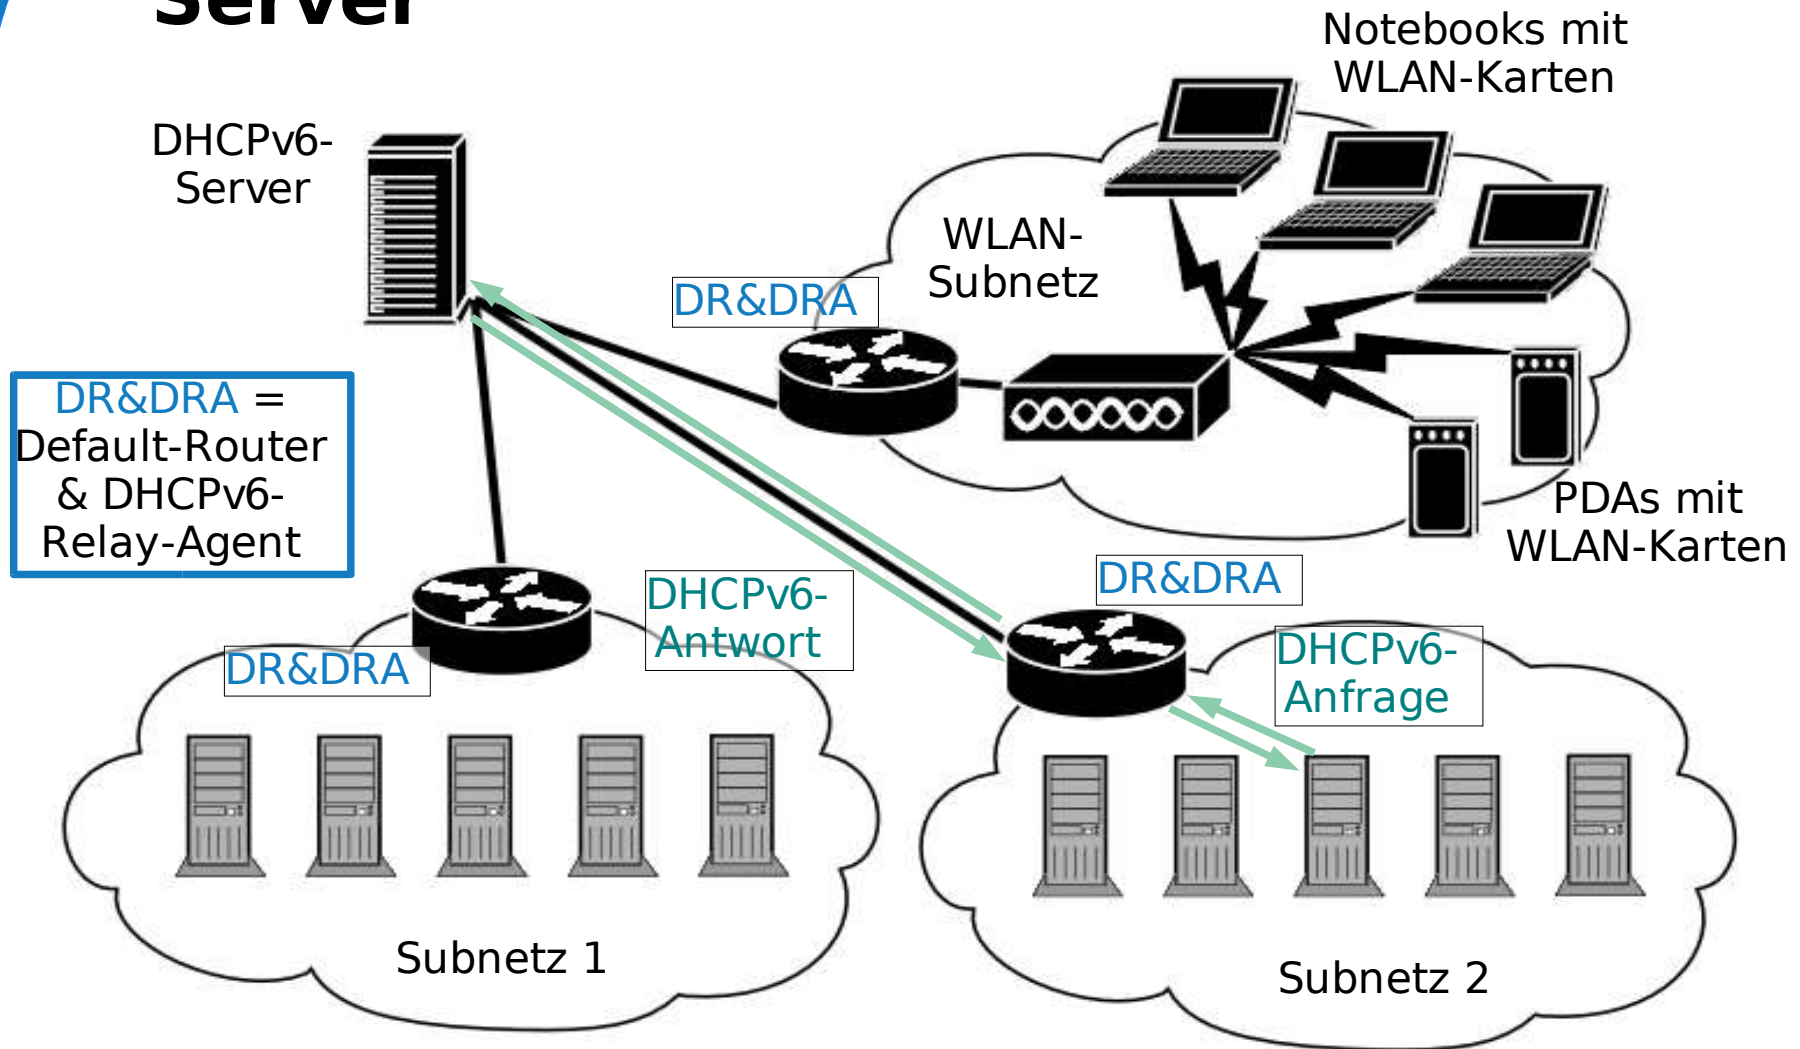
Server

Notebooks mit WLAN-Karten

DHCPv6-Server

WLAN-Subnetz

DR&DRA

DR&DRA = Default-Router & DHCPv6-Relay-Agent

PDAs mit WLAN-Karten

DR&DRA

DHCPv6-Antwort

DR&DRA

DHCPv6-Anfrage

Subnetz 1

Subnetz 2